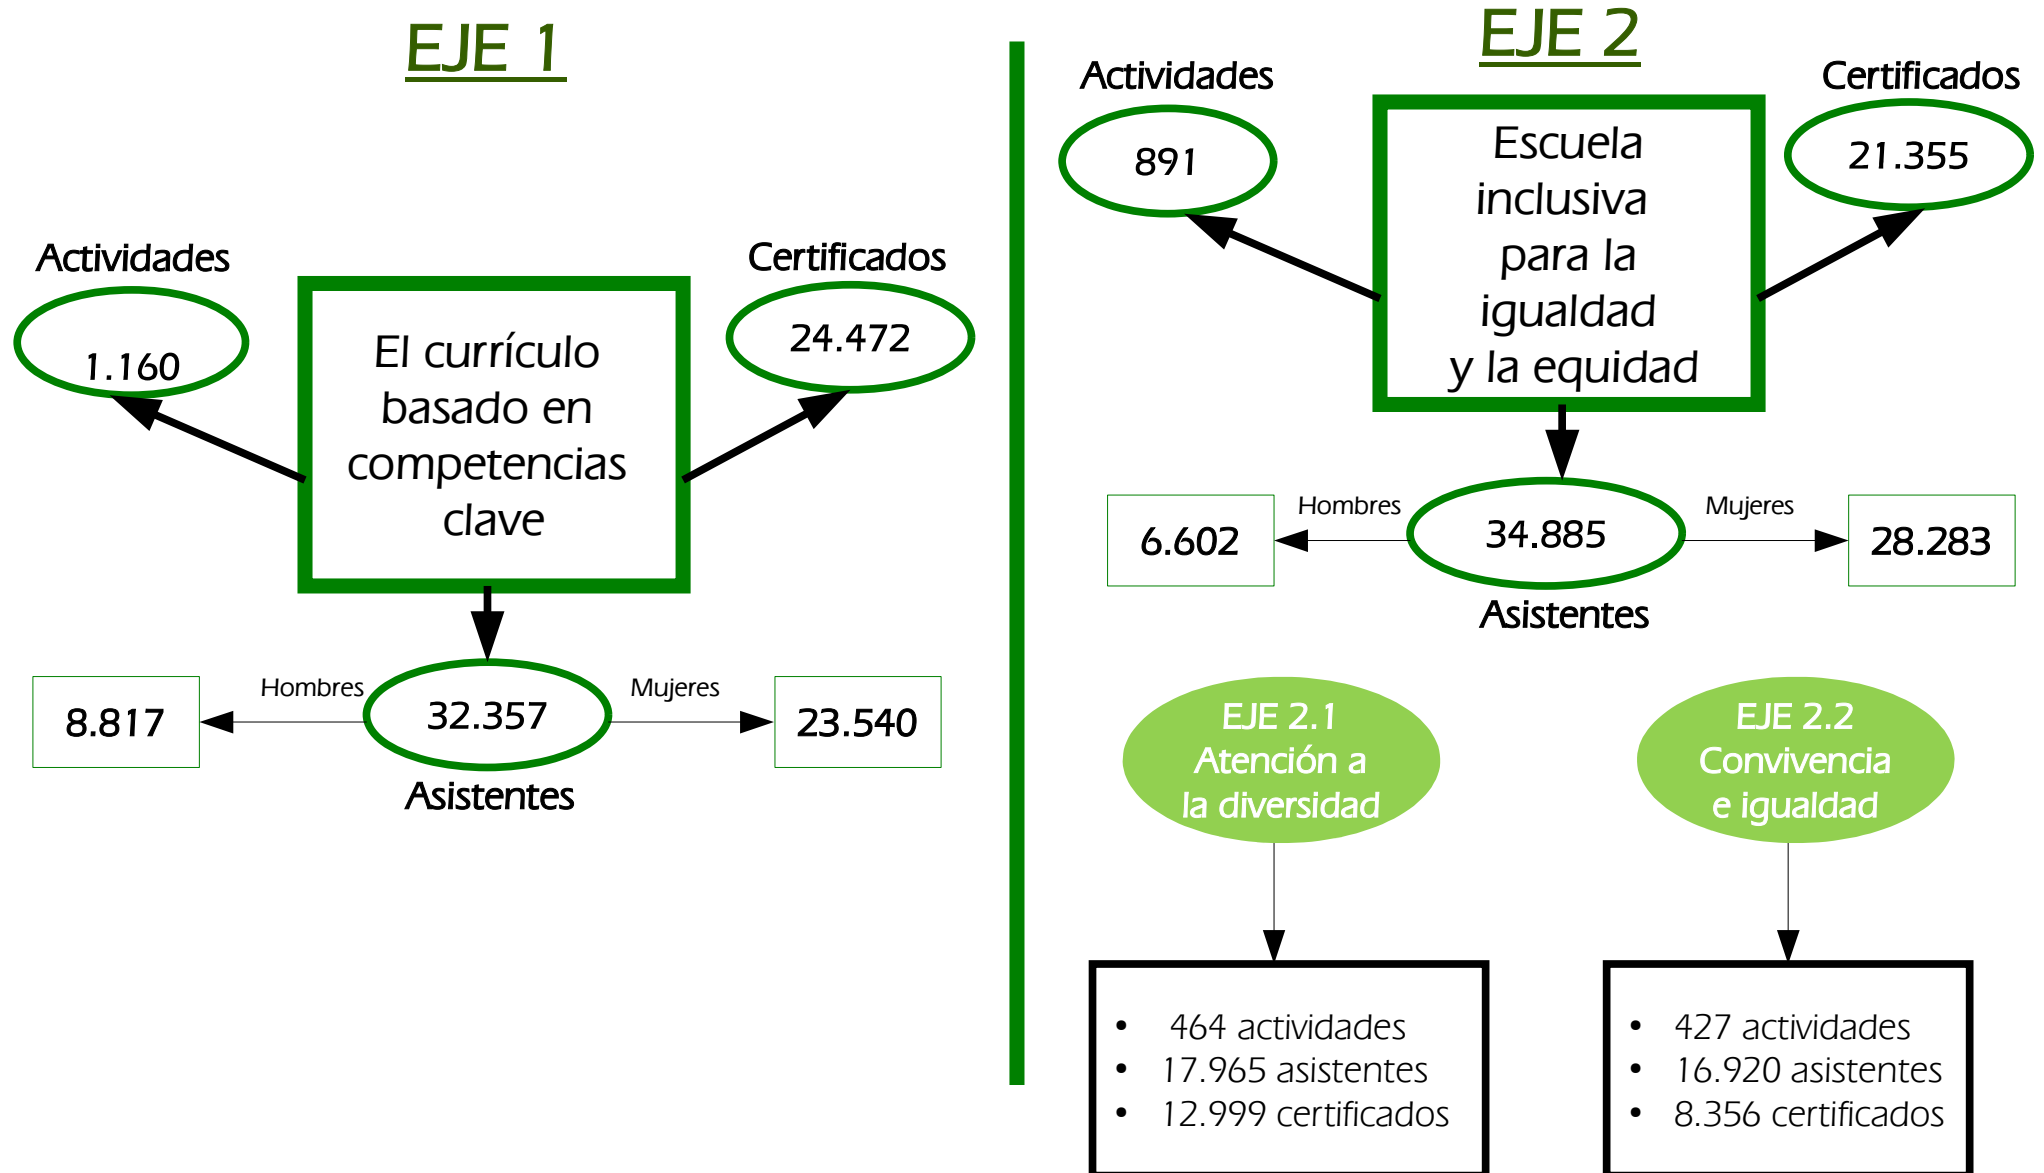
EJE 1

Actividades
1.160

El currículo basado en competencias clave

Certificados
24.472

Hombres
8.817
32.357
Mujeres
23.540
Asistentes

EJE 2

Actividades
891

Escuela inclusiva para la igualdad y la equidad

Certificados
21.355

Hombres
6.602
34.885
Mujeres
28.283
Asistentes

EJE 2.1
Atención a la diversidad

EJE 2.2
Convivencia e igualdad

- 464 actividades
- 17.965 asistentes
- 12.999 certificados

- 427 actividades
- 16.920 asistentes
- 8.356 certificados